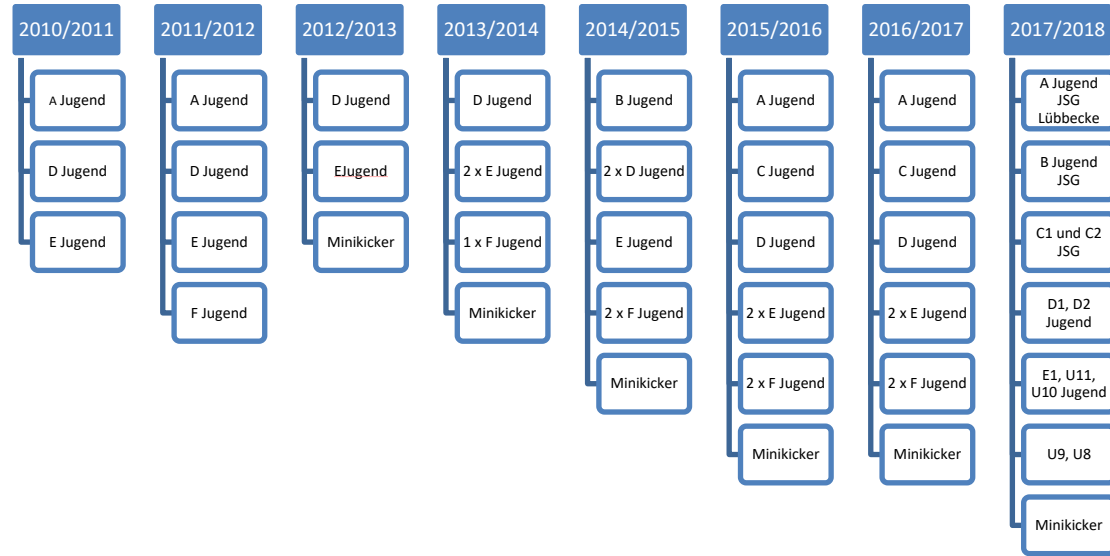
2010/2011

A Jugend

D Jugend

E Jugend

2011/2012

A Jugend

D Jugend

E Jugend

F Jugend

2012/2013

D Jugend

EJugend

Minikicker

2013/2014

D Jugend

2 x E Jugend

1 x F Jugend

Minikicker

2014/2015

B Jugend

2 x D Jugend

E Jugend

2 x F Jugend

Minikicker

2015/2016

A Jugend

C Jugend

D Jugend

2 x E Jugend

2 x F Jugend

Minikicker

2016/2017

A Jugend

C Jugend

D Jugend

2 x E Jugend

2 x F Jugend

Minikicker

2017/2018

A Jugend JSG Lübbecke

B Jugend JSG

C1 und C2 JSG

D1, D2 Jugend

E1, U11, U10 Jugend

U9, U8

Minikicker